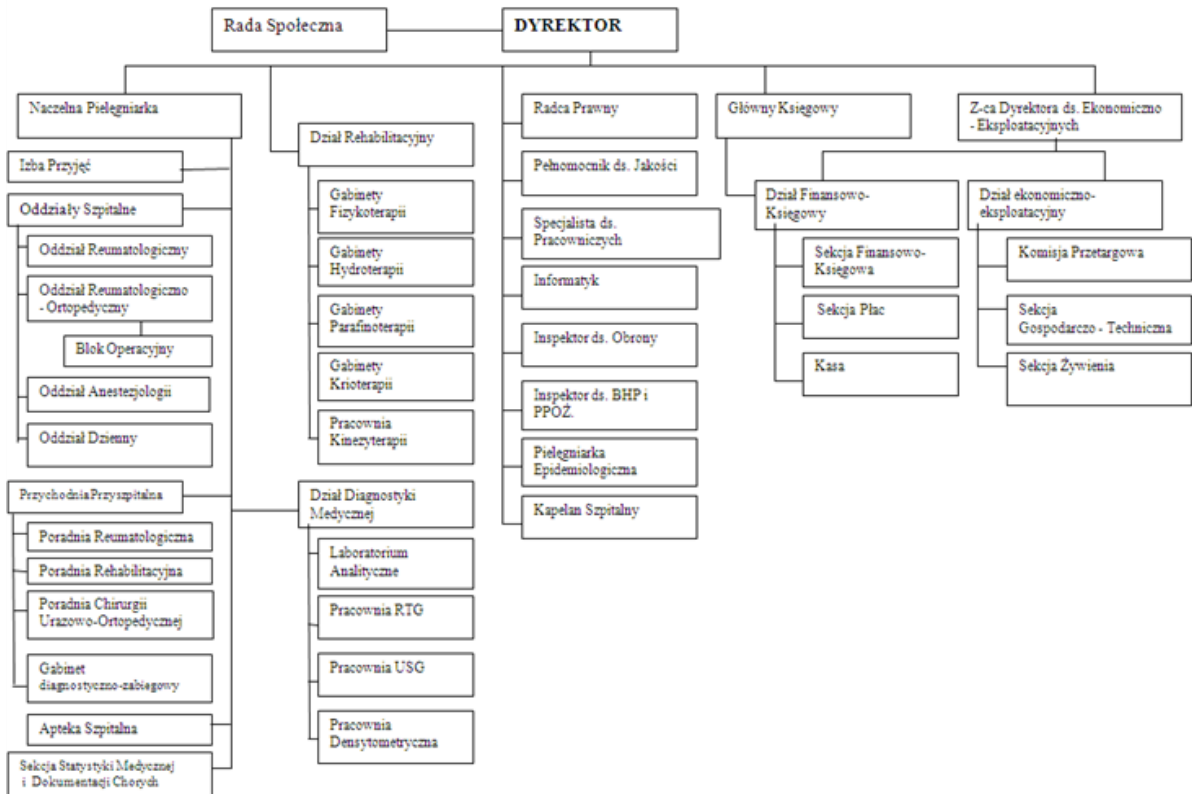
Rada Społeczna

DYREKTOR

Naczelna Pielęgniarka

Izba Przyjęć

Oddziały Szpitalne

Oddział Reumatologiczny

Oddział Reumatologiczno - Ortopedyczny

Blok Operacyjny

Oddział Anestezjologii

Oddział Dzienny

PrzychodniaPrzyszpitalna

Poradnia Reumatologiczna

Poradnia Rehabilitacyjna

Poradnia Chirurgii Urazowo-Ortopedycznej

Gabinet diagnostyczno-zabiegowy

Apteka Szpitalna

Sekcja Statystyki Medycznej i Dokumentacji Chorych

Dział Rehabilitacyjny

Gabinety Fizykoterapii

Gabinety Hydroterapii

Gabinety Parafinoterapii

Gabinety Krioterapii

Pracownia Kinezyterapii

Dział Diagnostyki Medycznej

Laboratorium Analityczne

Pracownia RTG

Pracownia USG

Pracownia Densytometryczna

Radca Prawny

Pełnomocnik ds. Jakości

Specjalista ds. Pracowniczych

Informatyk

Inspektor ds. Obrony

Inspektor ds. BHP i PPOŻ.

Pielęgniarka Epidemiologiczna

Kapelan Szpitalny

Główny Księgowy

Dział Finansowo-Księgowy

Sekcja Finansowo-Księgowa

Sekcja Płac

Kasa

Z-ca Dyrektora ds. Ekonomiczno - Eksploatacyjnych

Dział ekonomiczno-eksploatacyjny

Komisja Przetargowa

Sekcja Gospodarczo - Techniczna

Sekcja Żywienia